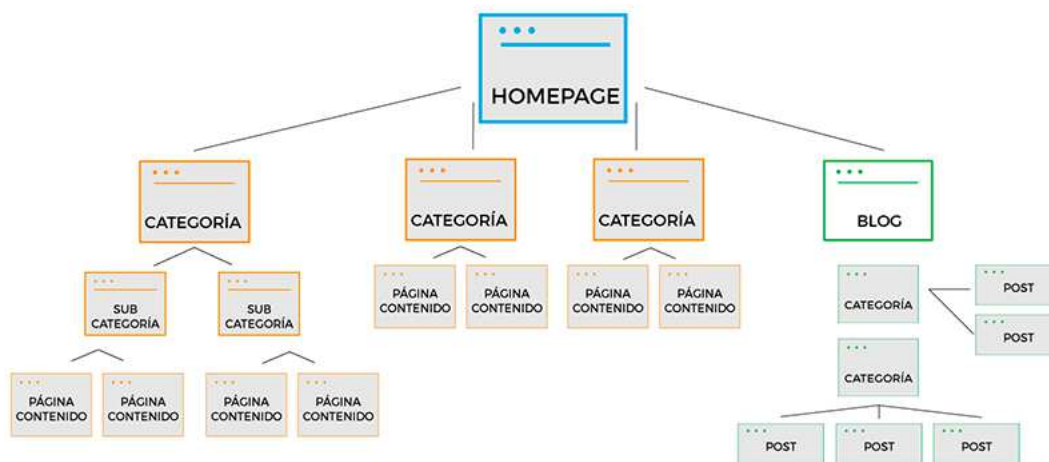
HOMEPAGE

CATEGORÍA

SUB CATEGORÍA

PÁGINA CONTENIDO

PÁGINA CONTENIDO

SUB CATEGORÍA

PÁGINA CONTENIDO

PÁGINA CONTENIDO

CATEGORÍA

PÁGINA CONTENIDO

PÁGINA CONTENIDO

CATEGORÍA

PÁGINA CONTENIDO

PÁGINA CONTENIDO

BLOG

CATEGORÍA

POST

POST

CATEGORÍA

POST

POST

POST